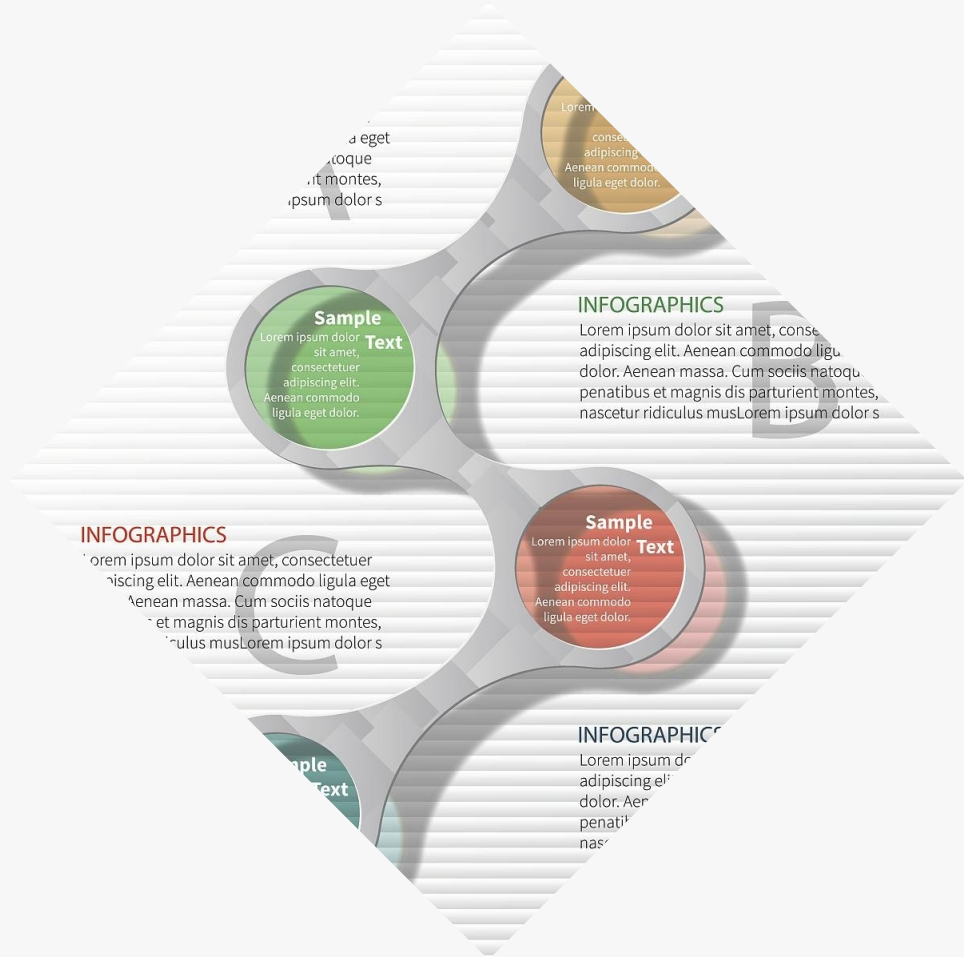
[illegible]a eget
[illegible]atoque
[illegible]it montes,
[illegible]psum dolor s

Lorem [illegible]
consect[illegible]
adipiscing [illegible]
Aenean commod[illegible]
ligula eget dolor.

Sample Text
Lorem ipsum dolor sit amet, consectetuer adipiscing elit. Aenean commodo ligula eget dolor.

INFOGRAPHICS
Lorem ipsum dolor sit amet, conse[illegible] adipiscing elit. Aenean commodo ligu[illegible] dolor. Aenean massa. Cum sociis natoqu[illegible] penatibus et magnis dis parturient montes, nascetur ridiculus musLorem ipsum dolor s

B

INFOGRAPHICS
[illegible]orem ipsum dolor sit amet, consectetuer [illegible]piscing elit. Aenean commodo ligula eget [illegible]Aenean massa. Cum sociis natoque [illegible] et magnis dis parturient montes, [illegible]iculus musLorem ipsum dolor s

C

Sample Text
Lorem ipsum dolor sit amet, consectetuer adipiscing elit. Aenean commodo ligula eget dolor.

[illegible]mple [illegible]ext

INFOGRAPHIC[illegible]
Lorem ipsum do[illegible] adipiscing eli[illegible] dolor. Aen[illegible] penati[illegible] nasc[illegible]